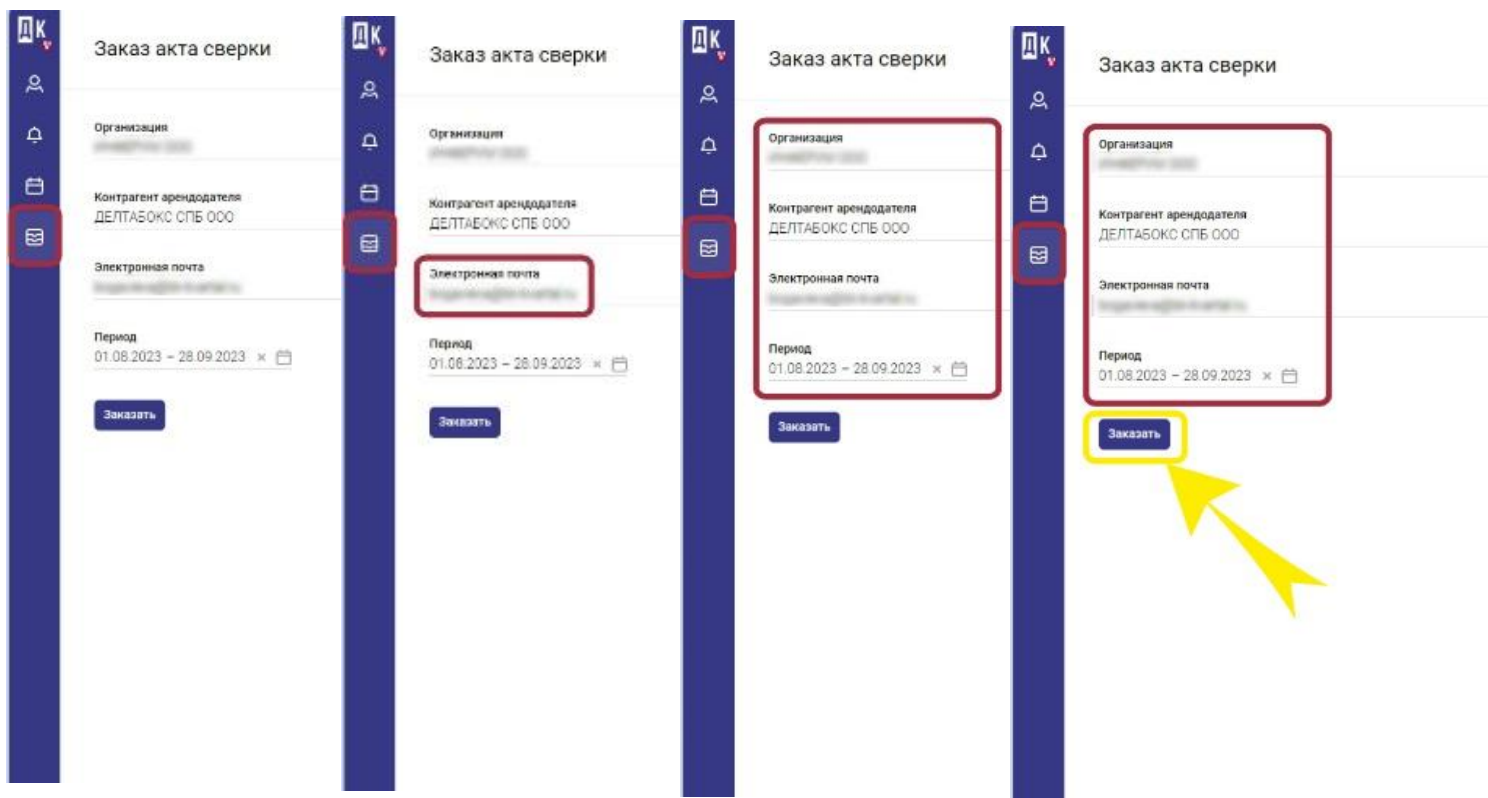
ДК

Заказ акта сверки

Организация
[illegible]

Контрагент арендодателя
ДЕЛТАБОКС СПБ ООО

Электронная почта
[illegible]

Период
01.08.2023 – 28.09.2023 ×

Заказать

ДК

Заказ акта сверки

Организация
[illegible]

Контрагент арендодателя
ДЕЛТАБОКС СПБ ООО

Электронная почта
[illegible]

Период
01.08.2023 – 28.09.2023 ×

Заказать

ДК

Заказ акта сверки

Организация
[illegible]

Контрагент арендодателя
ДЕЛТАБОКС СПБ ООО

Электронная почта
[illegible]

Период
01.08.2023 – 28.09.2023 ×

Заказать

ДК

Заказ акта сверки

Организация
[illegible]

Контрагент арендодателя
ДЕЛТАБОКС СПБ ООО

Электронная почта
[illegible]

Период
01.08.2023 – 28.09.2023 ×

Заказать